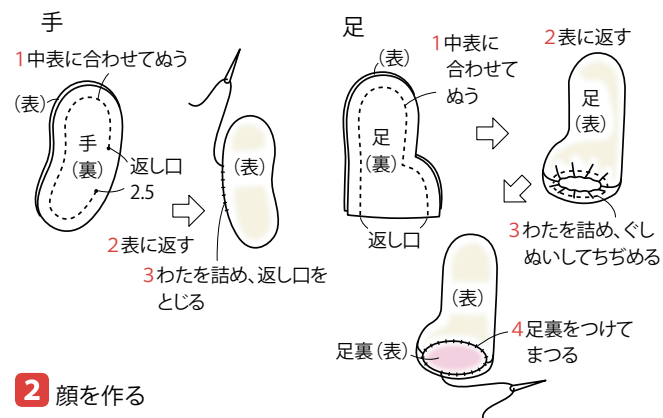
手

1中表に合わせてぬう

(表)

手
(裏)

返し口

2.5

2表に返す

(表)

3わたを詰め、返し口をとじる

足

(表)

1中表に合わせてぬう

足
(裏)

返し口

2表に返す

足
(表)

3わたを詰め、ぐしぬいしてちぢめる

(表)

足裏(表)

4足裏をつけてまつる

2 顔を作る